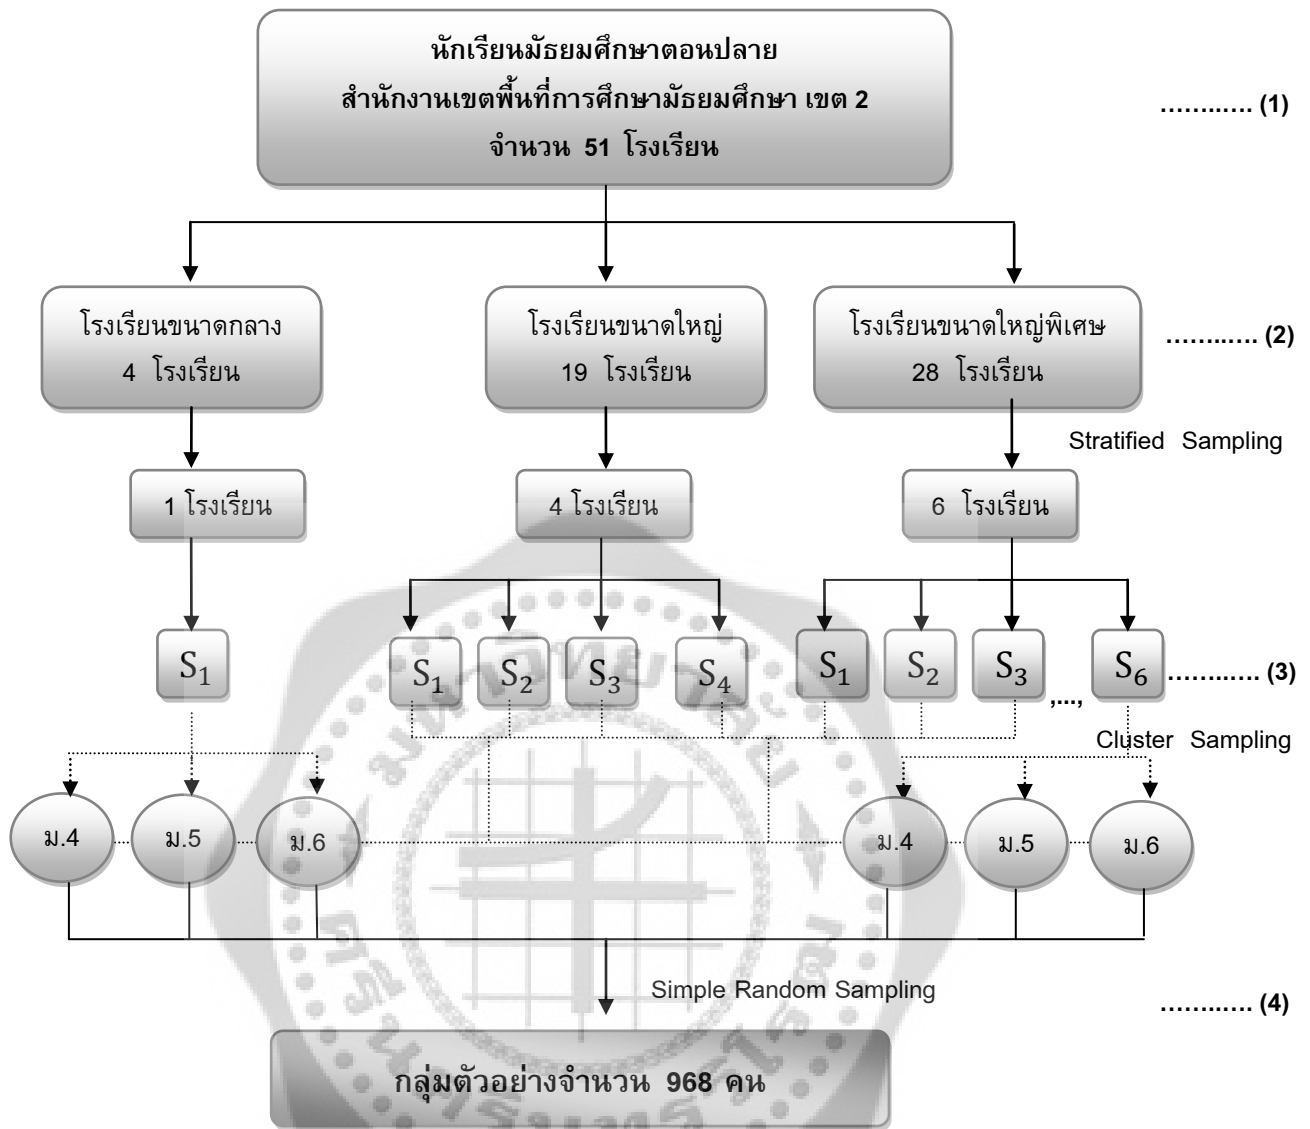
นักเรียนมัธยมศึกษาตอนปลาย
สำนักงานเขตพื้นที่การศึกษามัธยมศึกษา เขต 2
จำนวน 51 โรงเรียน

………… (1)

โรงเรียนขนาดกลาง
4 โรงเรียน

โรงเรียนขนาดใหญ่
19 โรงเรียน

โรงเรียนขนาดใหญ่พิเศษ
28 โรงเรียน

………… (2)

Stratified Sampling

1 โรงเรียน

4 โรงเรียน

6 โรงเรียน

$S_1$

$S_1$ $S_2$ $S_3$ $S_4$

$S_1$ $S_2$ $S_3$ ,..., $S_6$

………… (3)

Cluster Sampling

ม.4 ม.5 ม.6

ม.4 ม.5 ม.6

Simple Random Sampling

………… (4)

กลุ่มตัวอย่างจำนวน 968 คน